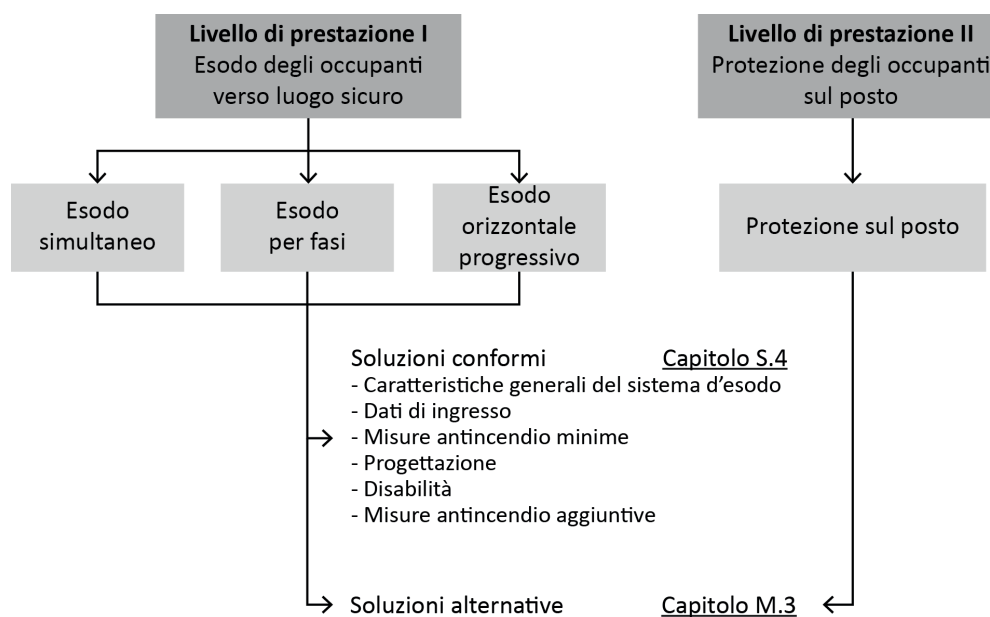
**Livello di prestazione I**
Esodo degli occupanti verso luogo sicuro

**Livello di prestazione II**
Protezione degli occupanti sul posto

Esodo simultaneo

Esodo per fasi

Esodo orizzontale progressivo

Protezione sul posto

Soluzioni conformi Capitolo S.4
- Caratteristiche generali del sistema d'esodo
- Dati di ingresso
- Misure antincendio minime
- Progettazione
- Disabilità
- Misure antincendio aggiuntive

Soluzioni alternative Capitolo M.3